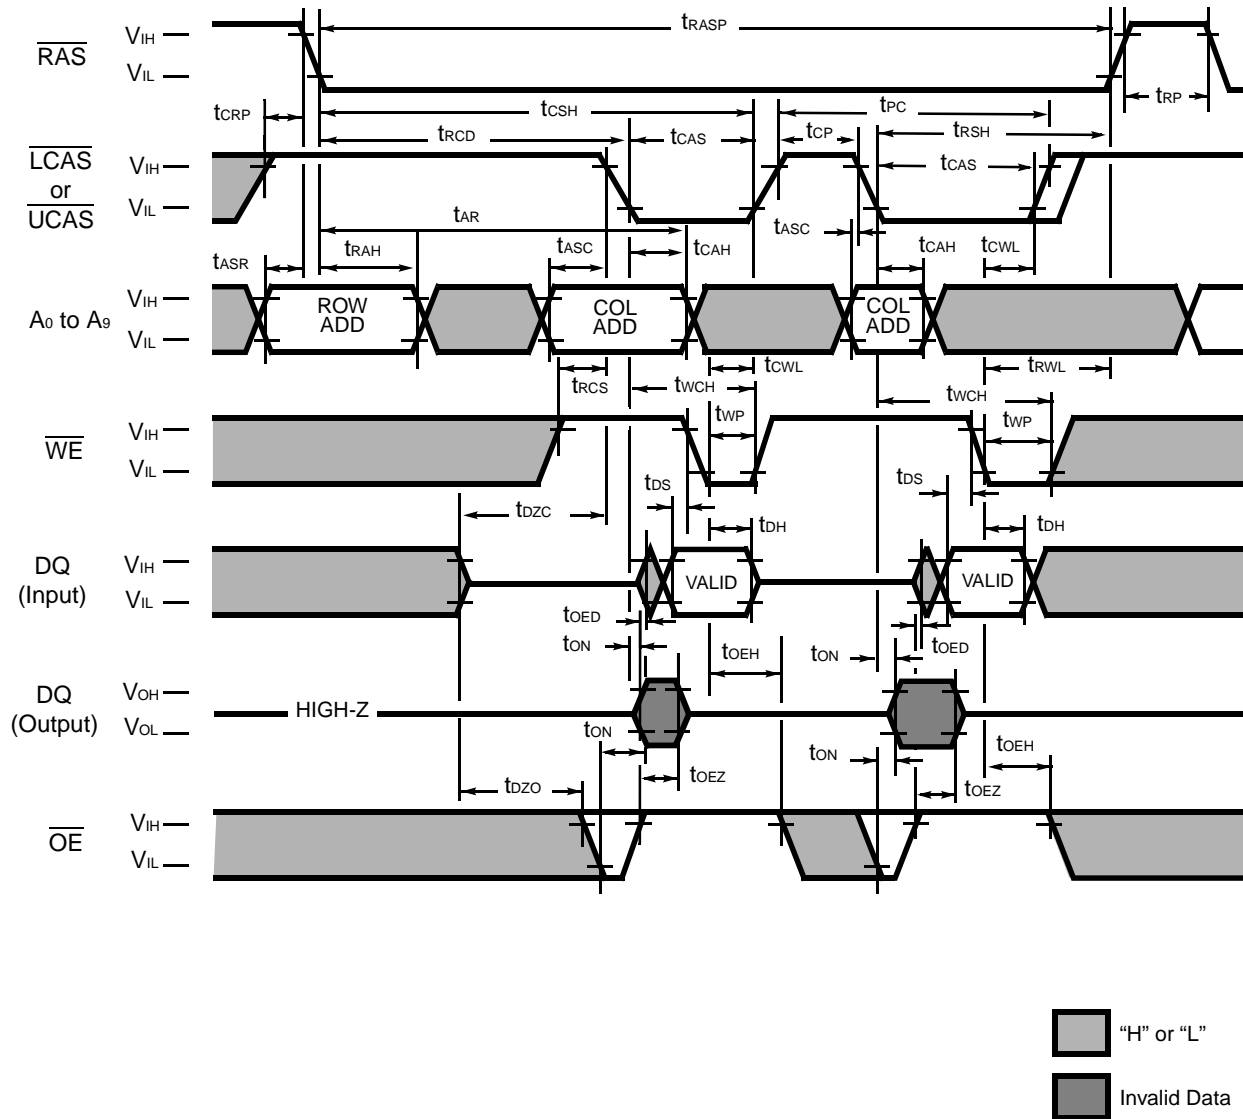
$\overline{RAS}$ $V_{IH}$ $V_{IL}$

$t_{RASP}$

$t_{RP}$

$t_{CRP}$ $t_{CSH}$ $t_{PC}$

$t_{RCD}$ $t_{CAS}$ $t_{CP}$ $t_{RSH}$

$\overline{LCAS}$ or $\overline{UCAS}$ $V_{IH}$ $V_{IL}$

$t_{CAS}$

$t_{AR}$ $t_{ASC}$

$t_{ASR}$ $t_{RAH}$ $t_{ASC}$ $t_{CAH}$ $t_{CAH}$ $t_{CWL}$

$A_0$ to $A_9$ $V_{IH}$ $V_{IL}$

ROW ADD

COL ADD

COL ADD

$t_{RCS}$ $t_{WCH}$ $t_{CWL}$ $t_{RWL}$

$t_{WCH}$

$t_{WP}$ $t_{WP}$

$\overline{WE}$ $V_{IH}$ $V_{IL}$

$t_{DS}$ $t_{DS}$

$t_{DZC}$ $t_{DH}$ $t_{DH}$

DQ (Input) $V_{IH}$ $V_{IL}$

VALID

VALID

$t_{OED}$

$t_{ON}$ $t_{OEH}$ $t_{ON}$ $t_{OED}$

DQ (Output) $V_{OH}$ $V_{OL}$

HIGH-Z

$t_{ON}$ $t_{ON}$ $t_{OEH}$

$t_{DZO}$ $t_{OEZ}$ $t_{OEZ}$

$\overline{OE}$ $V_{IH}$ $V_{IL}$

“H” or “L”

Invalid Data